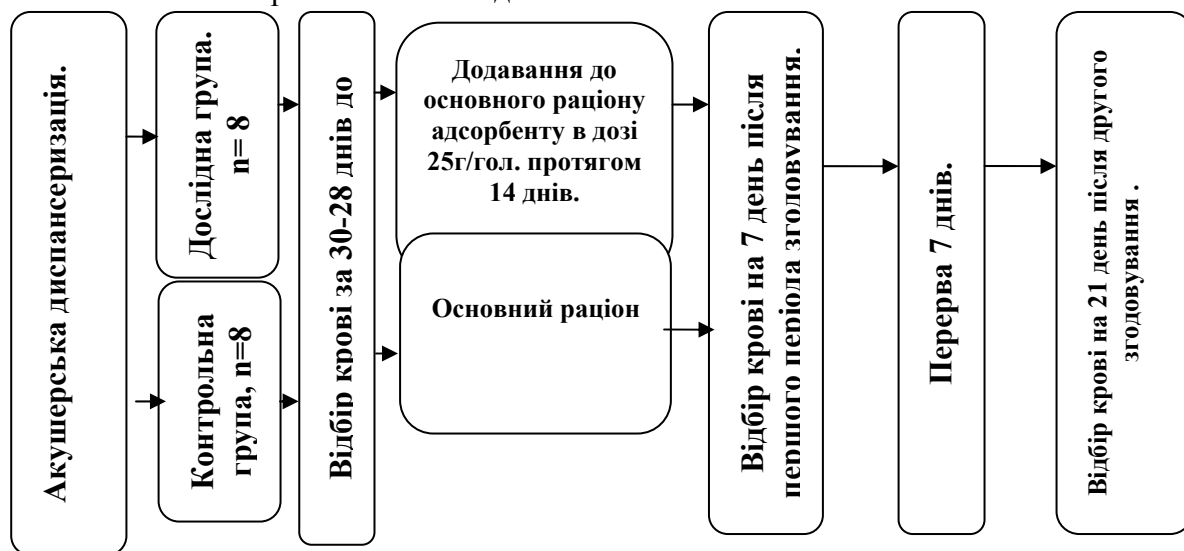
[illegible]

Акушерська диспансеризація.

Дослідна група. n= 8

Контрольна група, n=8

Відбір крові за 30-28 днів до

Додавання до основного раціону адсорбенту в дозі 25г/гол. протягом 14 днів.

Основний раціон

Відбір крові на 7 день після першого періода згодовування.

Перерва 7 днів.

Відбір крові на 21 день після другого згодовування .